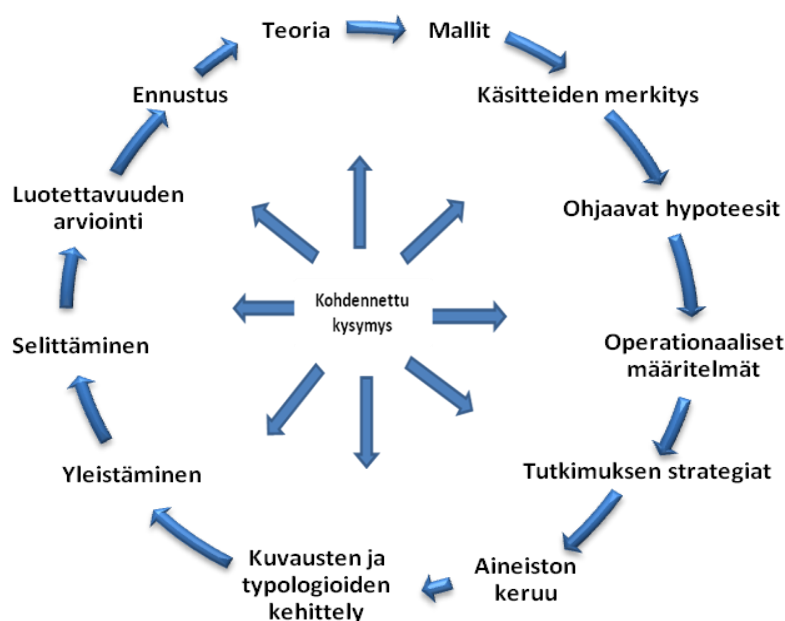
Teoria

Mallit

Käsitteiden merkitys

Ohjaavat hypoteesit

Operationaaliset määritelmät

Tutkimuksen strategiat

Aineiston keruu

Kuvausten ja typologioiden kehittely

Yleistäminen

Selittäminen

Luotettavuuden arviointi

Ennustus

Kohdennettu kysymys